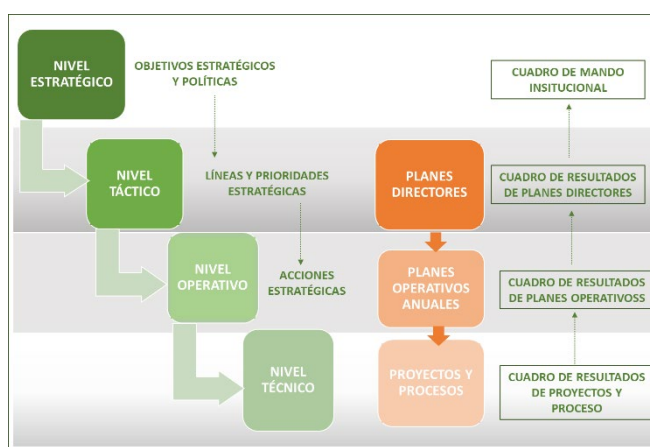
NIVEL ESTRATÉGICO

OBJETIVOS ESTRATÉGICOS Y POLÍTICAS

CUADRO DE MANDO INSITUCIONAL

NIVEL TÁCTICO

LÍNEAS Y PRIORIDADES ESTRATÉGICAS

PLANES DIRECTORES

CUADRO DE RESULTADOS DE PLANES DIRECTORES

NIVEL OPERATIVO

ACCIONES ESTRATÉGICAS

PLANES OPERATIVOS ANUALES

CUADRO DE RESULTADOS DE PLANES OPERATIVOSS

NIVEL TÉCNICO

PROYECTOS Y PROCESOS

CUADRO DE RESULTADOS DE PROYECTOS Y PROCESO